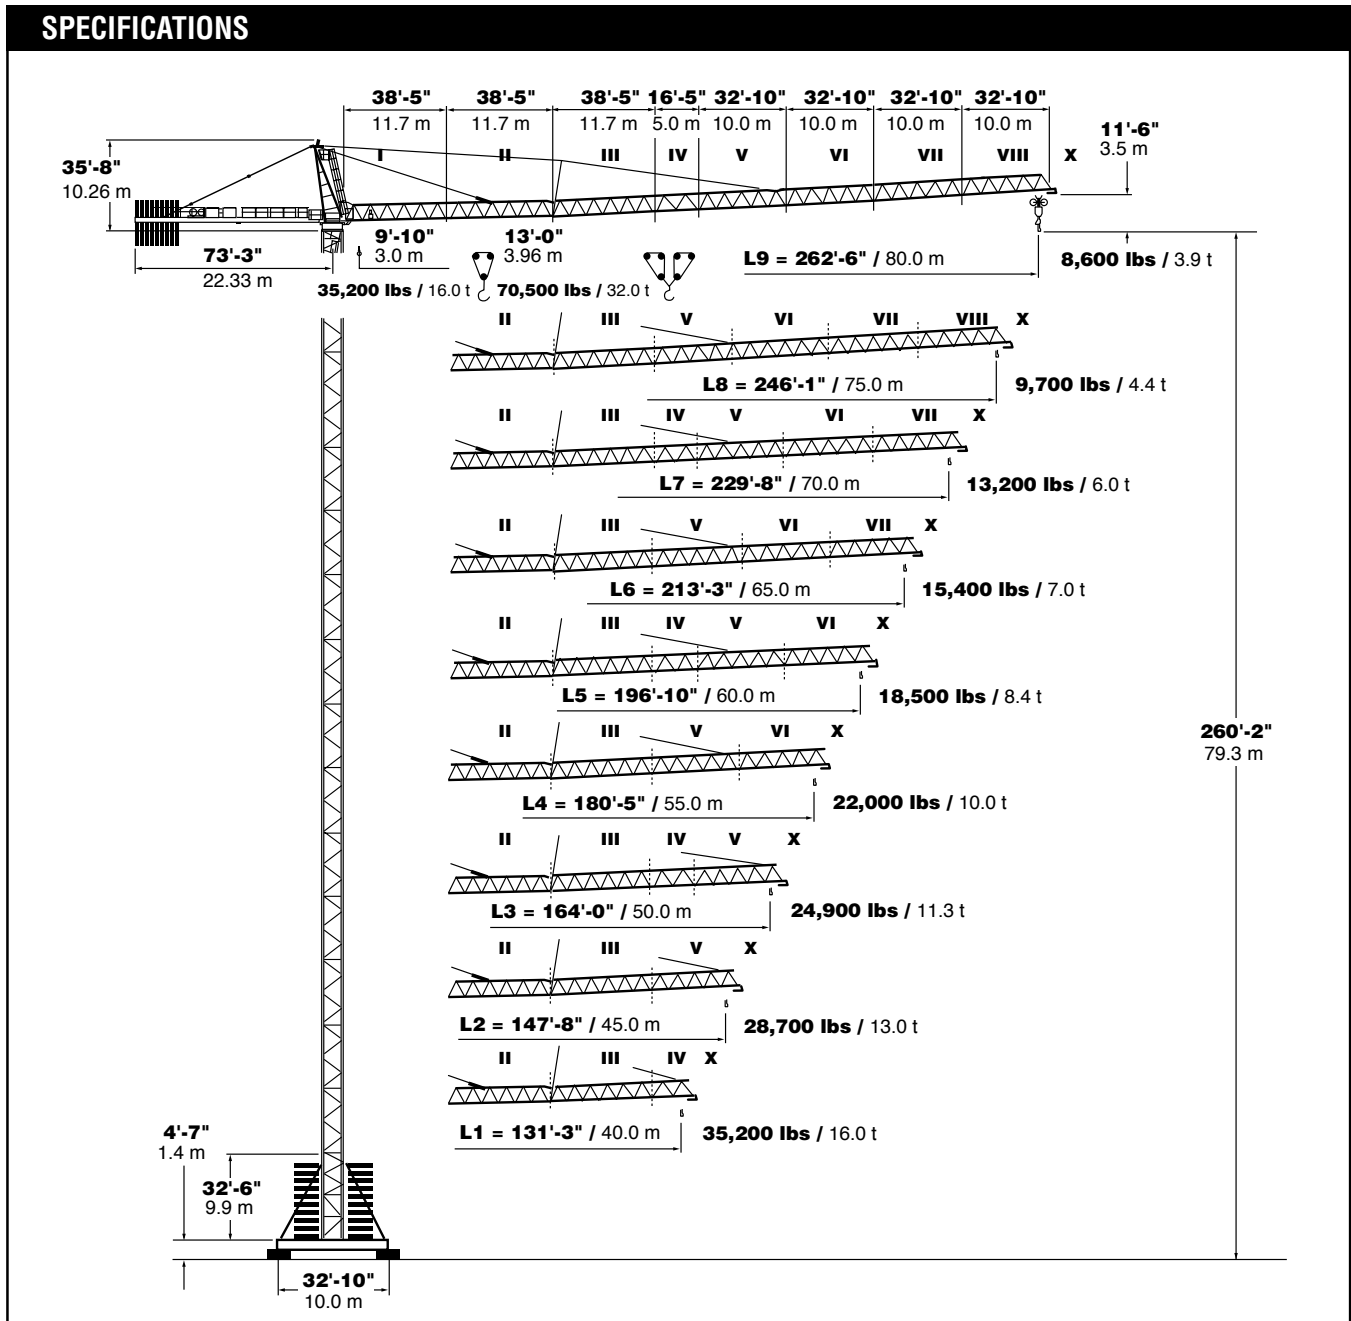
SPECIFICATIONS

38'-5" 11.7 m | 38'-5" 11.7 m | 38'-5" 11.7 m | 16'-5" 5.0 m | 32'-10" 10.0 m | 32'-10" 10.0 m | 32'-10" 10.0 m | 32'-10" 10.0 m

I II III IV V VI VII VIII X

11'-6" 3.5 m

35'-8" 10.26 m

9'-10" 3.0 m

13'-0" 3.96 m

73'-3" 22.33 m

35,200 lbs / 16.0 t

70,500 lbs / 32.0 t

L9 = 262'-6" / 80.0 m

8,600 lbs / 3.9 t

II III V VI VII VIII X

L8 = 246'-1" / 75.0 m

9,700 lbs / 4.4 t

II III IV V VI VII X

L7 = 229'-8" / 70.0 m

13,200 lbs / 6.0 t

II III V VI VII X

L6 = 213'-3" / 65.0 m

15,400 lbs / 7.0 t

II III IV V VI X

L5 = 196'-10" / 60.0 m

18,500 lbs / 8.4 t

II III V VI X

L4 = 180'-5" / 55.0 m

22,000 lbs / 10.0 t

II III IV V X

L3 = 164'-0" / 50.0 m

24,900 lbs / 11.3 t

II III V X

L2 = 147'-8" / 45.0 m

28,700 lbs / 13.0 t

II III IV X

L1 = 131'-3" / 40.0 m

35,200 lbs / 16.0 t

260'-2" 79.3 m

4'-7" 1.4 m

32'-6" 9.9 m

32'-10" 10.0 m